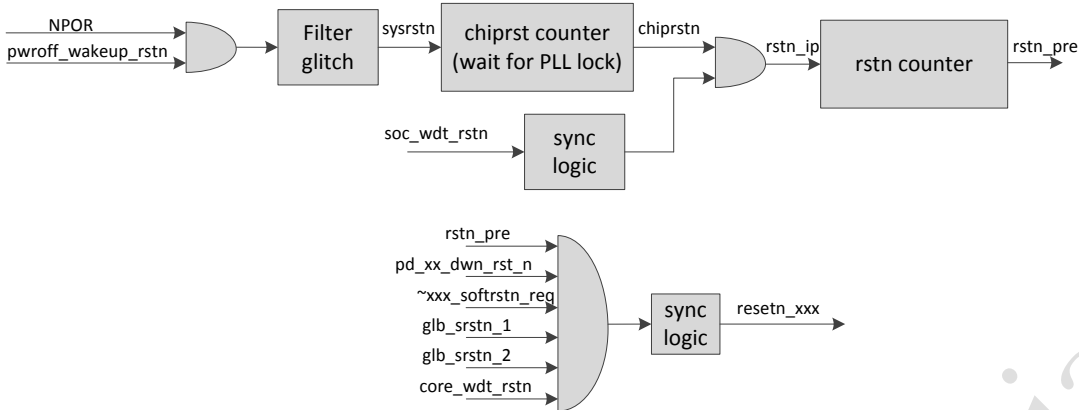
NPOR
pwroff_wakeup_rstn
Filter glitch
sysrstn
chiprst counter (wait for PLL lock)
chiprstn
rstn_ip
rstn counter
rstn_pre
soc_wdt_rstn
sync logic

rstn_pre
pd_xx_dwn_rst_n
~xxx_softrstn_reg
glb_srstn_1
glb_srstn_2
core_wdt_rstn
sync logic
resetn_xxx